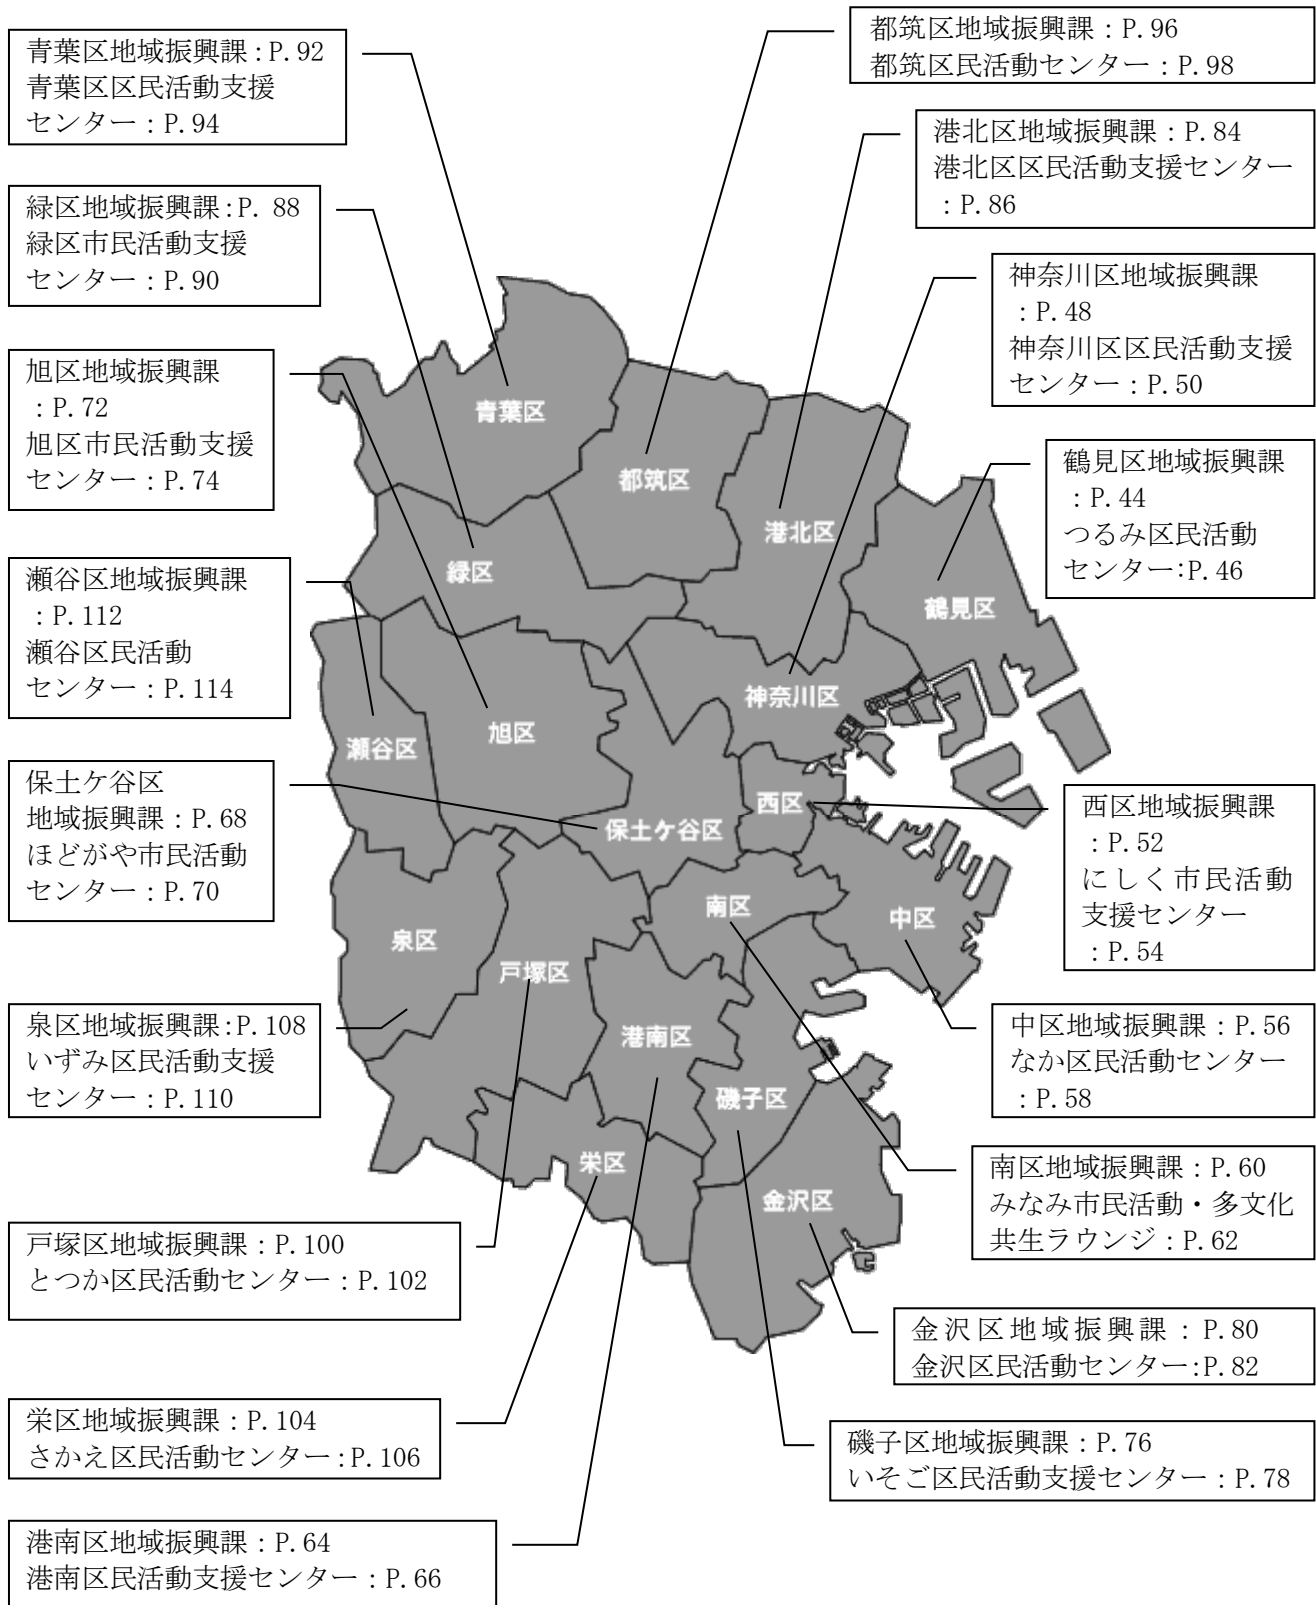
都筑区地域振興課：P. 96
都筑区民活動センター：P. 98

青葉区地域振興課：P. 92
青葉区区民活動支援センター：P. 94

港北区地域振興課：P. 84
港北区区民活動支援センター：P. 86

緑区地域振興課：P. 88
緑区市民活動支援センター：P. 90

神奈川区地域振興課：P. 48
神奈川区区民活動支援センター：P. 50

旭区地域振興課：P. 72
旭区市民活動支援センター：P. 74

鶴見区地域振興課：P. 44
つるみ区民活動センター:P. 46

瀬谷区地域振興課：P. 112
瀬谷区民活動センター：P. 114

保土ケ谷区地域振興課：P. 68
ほどがや市民活動センター：P. 70

西区地域振興課：P. 52
にしく市民活動支援センター：P. 54

泉区地域振興課:P. 108
いずみ区民活動支援センター：P. 110

中区地域振興課：P. 56
なか区民活動センター：P. 58

南区地域振興課：P. 60
みなみ市民活動・多文化共生ラウンジ：P. 62

戸塚区地域振興課：P. 100
とつか区民活動センター：P. 102

金沢区地域振興課：P. 80
金沢区民活動センター:P. 82

栄区地域振興課：P. 104
さかえ区民活動センター:P. 106

磯子区地域振興課：P. 76
いそご区民活動支援センター：P. 78

港南区地域振興課：P. 64
港南区民活動支援センター：P. 66

青葉区
都筑区
港北区
緑区
鶴見区
神奈川区
瀬谷区
旭区
西区
保土ケ谷区
南区
中区
泉区
戸塚区
港南区
磯子区
栄区
金沢区